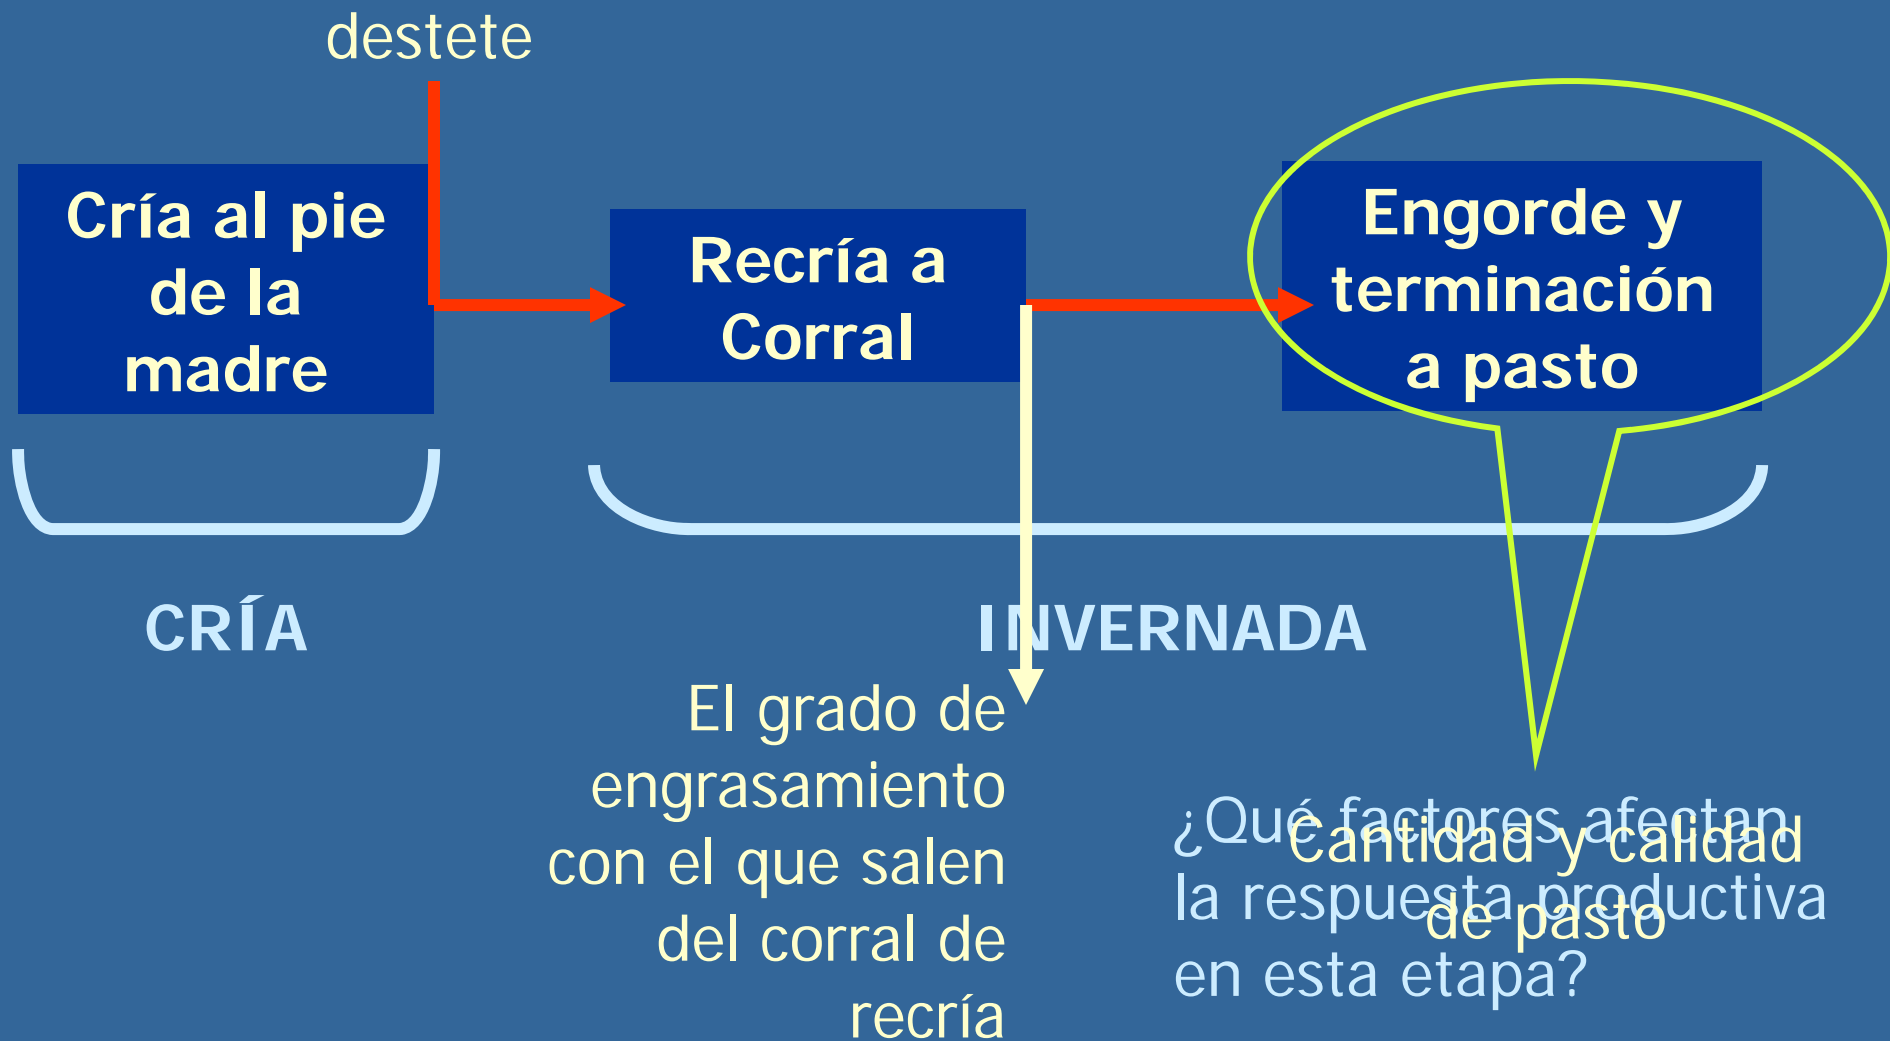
destete

Cría al pie de la madre

Recría a Corral

Engorde y terminación a pasto

CRÍA

INVERNADA

El grado de engrasamiento con el que salen del corral de recría

¿Qué factores afectan la respuesta productiva en esta etapa?

Cantidad y calidad de pasto